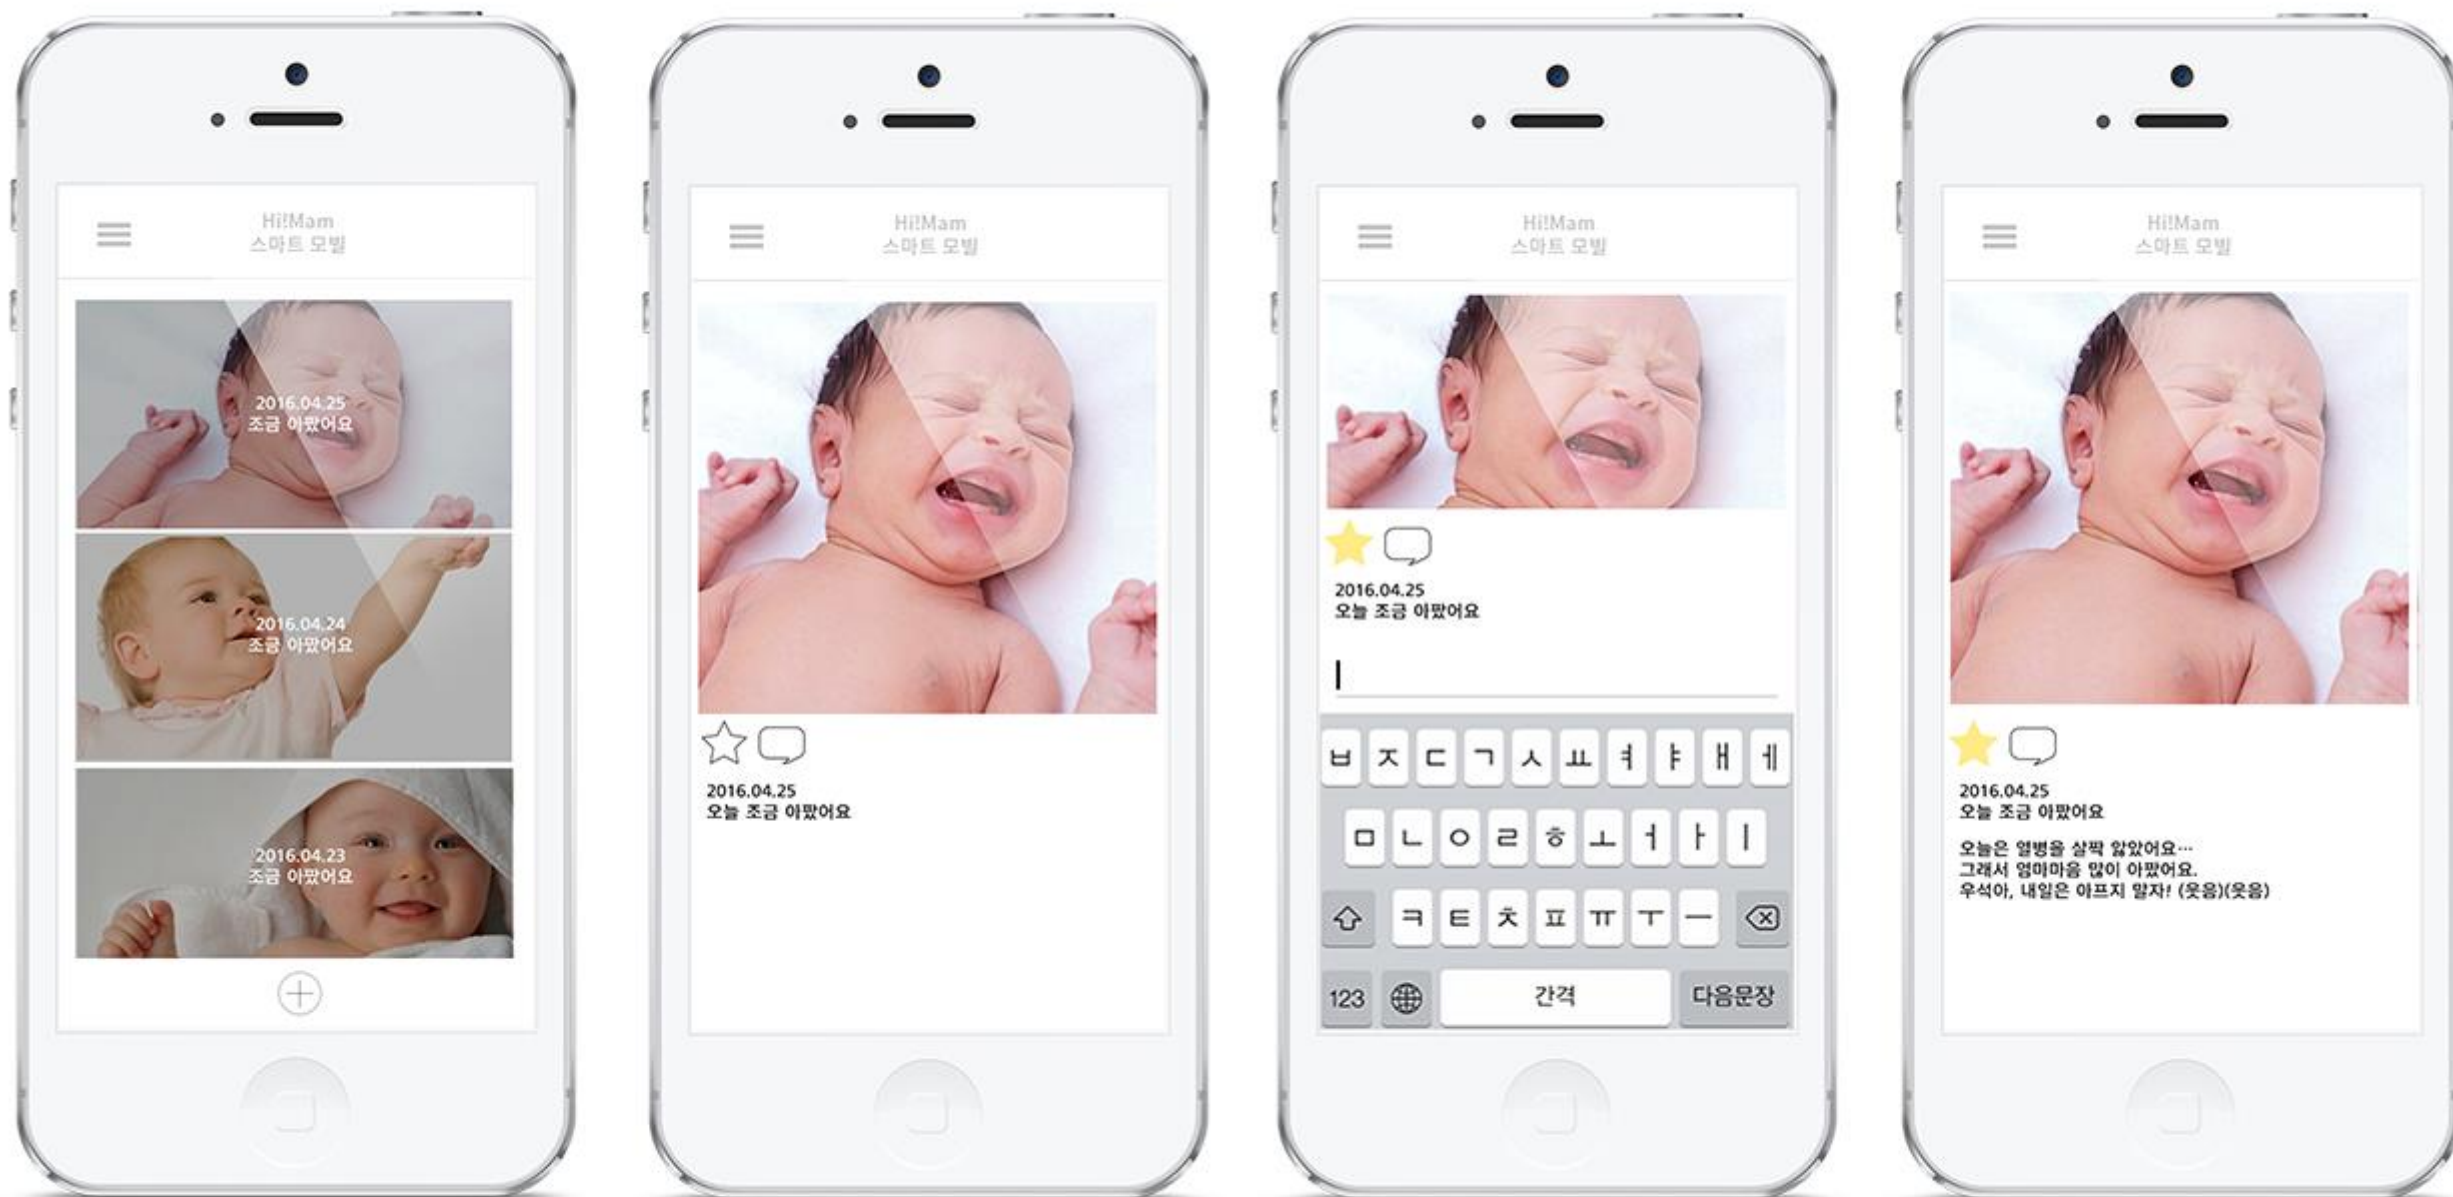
Hi!Mam
스마트 모빌

2016.04.25
조금 아팠어요

2016.04.24
조금 아팠어요

2016.04.23
조금 아팠어요

Hi!Mam
스마트 모빌

2016.04.25
오늘 조금 아팠어요

Hi!Mam
스마트 모빌

2016.04.25
오늘 조금 아팠어요

ㅂ ㅈ ㄷ ㄱ ㅅ ㅛ ㅕ ㅑ ㅐ ㅔ
ㅁ ㄴ ㅇ ㄹ ㅎ ㅗ ㅓ ㅏ ㅣ
ㅋ ㅌ ㅊ ㅍ ㅠ ㅜ ㅡ
123 간격 다음문장

Hi!Mam
스마트 모빌

2016.04.25
오늘 조금 아팠어요

오늘은 열병을 살짝 앓았어요…
그래서 엄마마음 많이 아팠어요.
우석아, 내일은 아프지 말자! (웃음)(웃음)